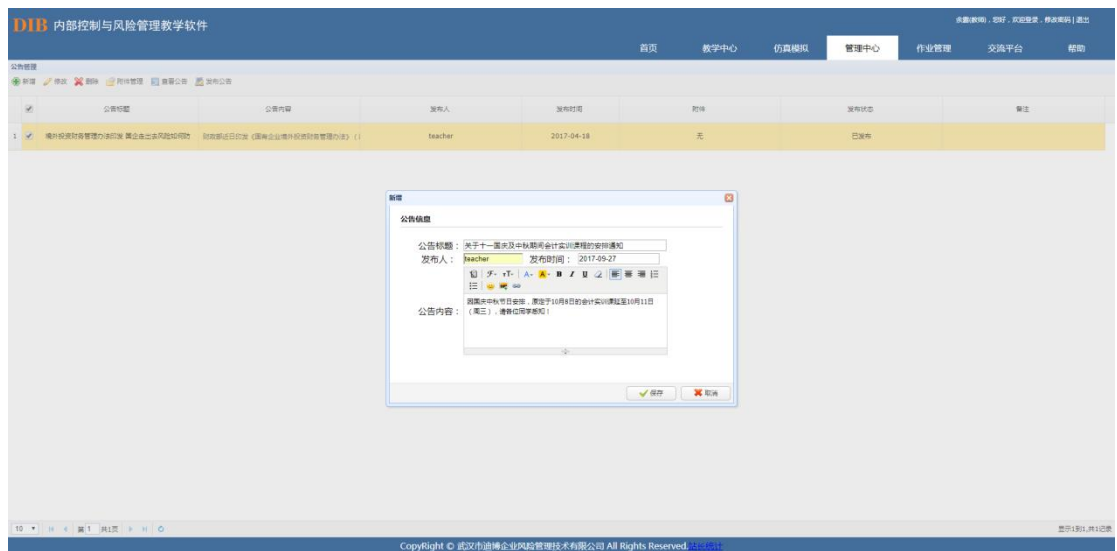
DIB 内部控制与风险管理教学软件

余鑫(教师)，您好，欢迎登录，修改密码 | 退出

首页 教学中心 仿真模拟 管理中心 作业管理 交流平台 帮助

公告管理

新增 修改 删除 附件管理 查看公告 发布公告

| | 公告标题 | 公告内容 | 发布人 | 发布时间 | 附件 | 发布状态 | 备注 |
|---|---|---|---|---|---|---|---|
| 1 | 境外投资财务管理办法印发 国企走出去风险如何防 | 财政部近日印发《国有企业境外投资财务管理办法》( | teacher | 2017-04-18 | 无 | 已发布 | |

新增

公告信息

公告标题：关于十一国庆及中秋期间会计实训课程的安排通知

发布人：teacher 发布时间：2017-09-27

公告内容：因国庆中秋节日安排，原定于10月8日的会计实训课延至10月11日（周三），请各位同学悉知！

保存 取消

10 第1 共1页

显示1到1,共1记录

CopyRight © 武汉市迪博企业风险管理技术有限公司 All Rights Reserved.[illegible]